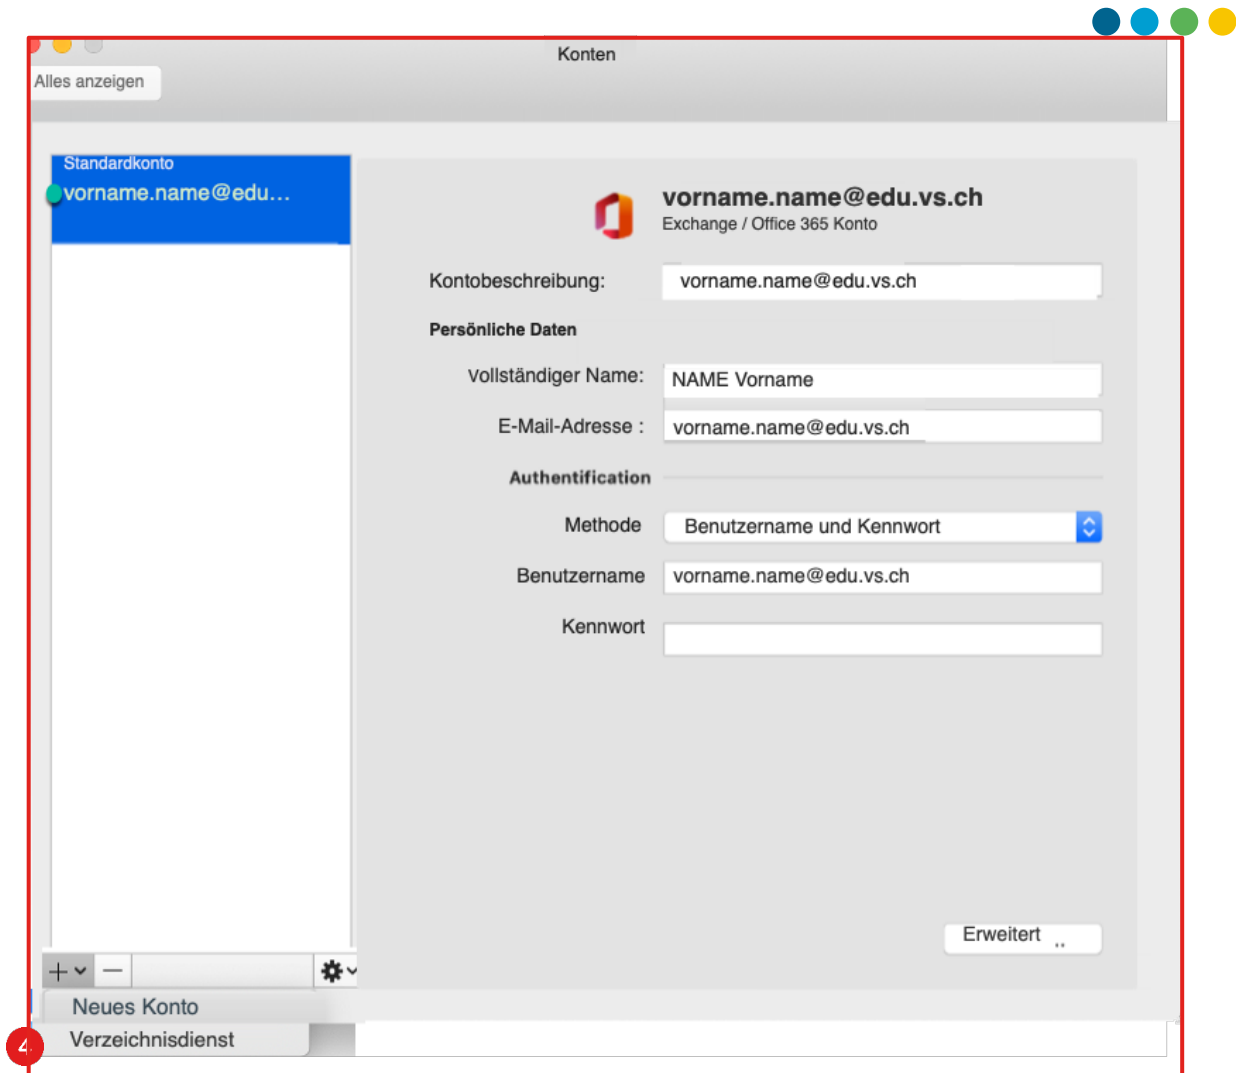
Konten

Alles anzeigen

Standardkonto
vorname.name@edu...

vorname.name@edu.vs.ch
Exchange / Office 365 Konto

Kontobeschreibung: vorname.name@edu.vs.ch

Persönliche Daten

Vollständiger Name: NAME Vorname

E-Mail-Adresse : vorname.name@edu.vs.ch

Authentification

Methode Benutzername und Kennwort

Benutzername vorname.name@edu.vs.ch

Kennwort

Erweitert ..

Neues Konto
Verzeichnisdienst

4